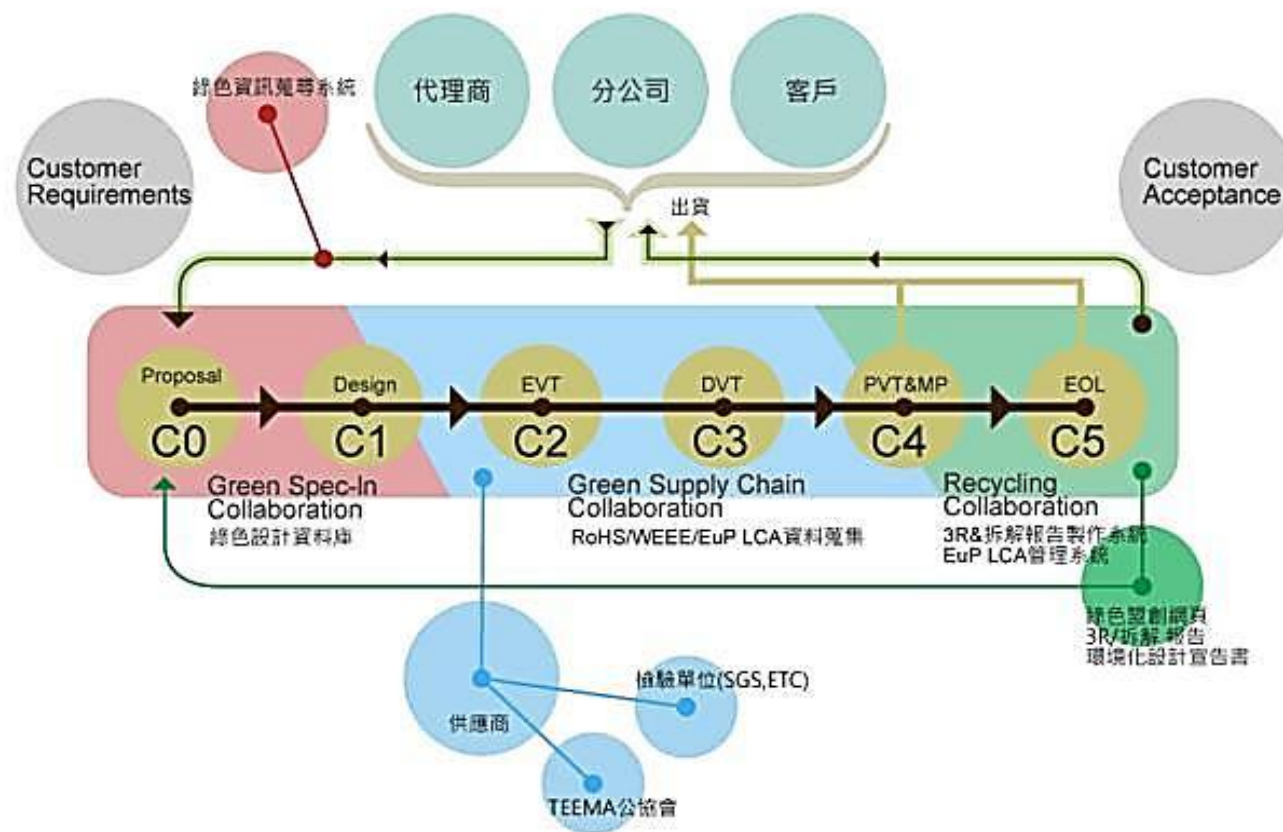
綠色資訊蒐尋系統

代理商

分公司

客戶

Customer Requirements

Customer Acceptance

出貨

Proposal
C0

Design
C1

EVT
C2

DVT
C3

PVT&MP
C4

EOL
C5

Green Spec-In Collaboration
綠色設計資料庫

Green Supply Chain Collaboration
RoHS/WEEE/EuP LCA資料蒐集

Recycling Collaboration
3R&拆解報告製作系統
EuP LCA管理系統

綠色塑創網頁
3R/拆解報告
環境化設計宣告書

檢驗單位(SGS,ETC)

供應商

TEEMA公協會